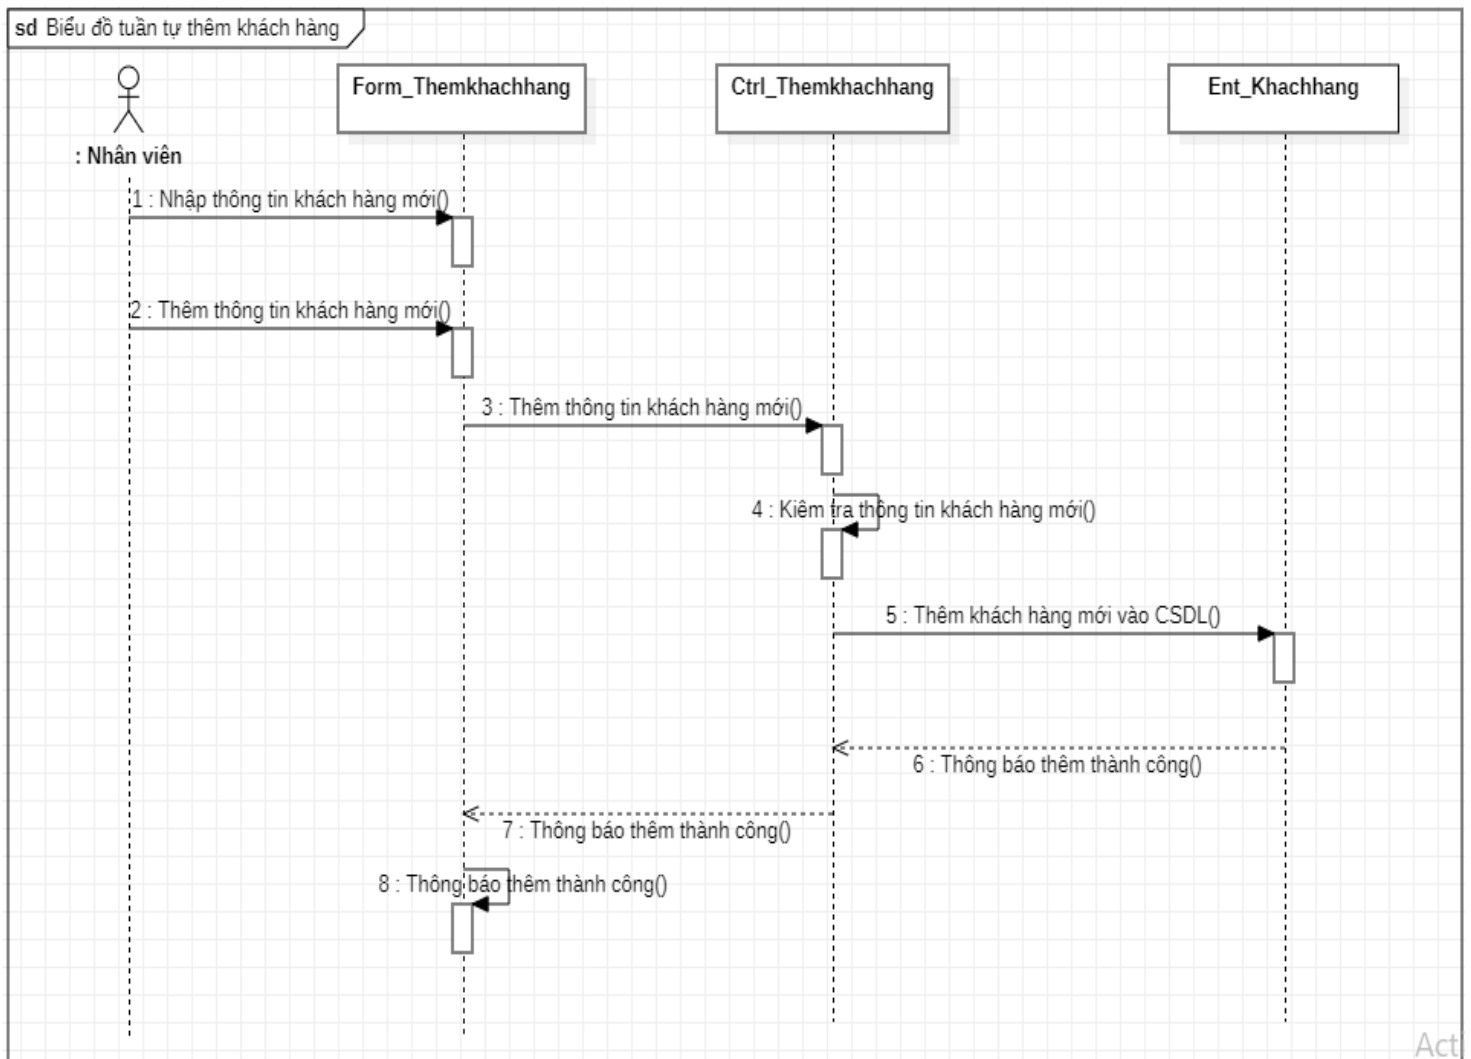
sd Biểu đồ tuần tự thêm khách hàng

: Nhân viên

Form_Themkhachhang

Ctrl_Themkhachhang

Ent_Khachhang

1 : Nhập thông tin khách hàng mới()

2 : Thêm thông tin khách hàng mới()

3 : Thêm thông tin khách hàng mới()

4 : Kiêm tra thông tin khách hàng mới()

5 : Thêm khách hàng mới vào CSDL()

6 : Thông báo thêm thành công()

7 : Thông báo thêm thành công()

8 : Thông báo thêm thành công()

Acti